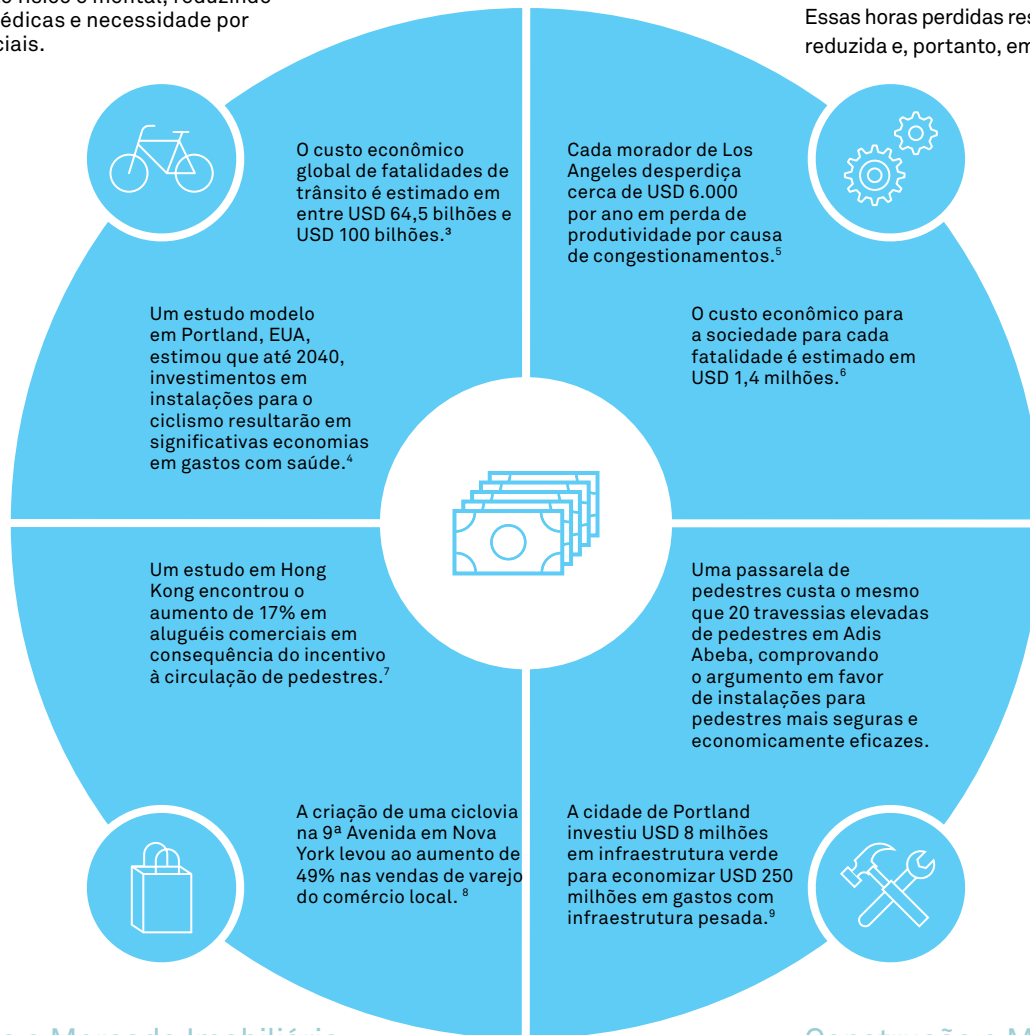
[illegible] físico e mental, reduzindo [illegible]édicas e necessidade por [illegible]ciais.

Essas horas perdidas res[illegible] reduzida e, portanto, em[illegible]

O custo econômico global de fatalidades de trânsito é estimado em entre USD 64,5 bilhões e USD 100 bilhões.³

Cada morador de Los Angeles desperdiça cerca de USD 6.000 por ano em perda de produtividade por causa de congestionamentos.⁵

Um estudo modelo em Portland, EUA, estimou que até 2040, investimentos em instalações para o ciclismo resultarão em significativas economias em gastos com saúde.⁴

O custo econômico para a sociedade para cada fatalidade é estimado em USD 1,4 milhões.⁶

Um estudo em Hong Kong encontrou o aumento de 17% em aluguéis comerciais em consequência do incentivo à circulação de pedestres.⁷

Uma passarela de pedestres custa o mesmo que 20 travessias elevadas de pedestres em Adis Abeba, comprovando o argumento em favor de instalações para pedestres mais seguras e economicamente eficazes.

A criação de uma ciclovia na 9ª Avenida em Nova York levou ao aumento de 49% nas vendas de varejo do comércio local. ⁸

A cidade de Portland investiu USD 8 milhões em infraestrutura verde para economizar USD 250 milhões em gastos com infraestrutura pesada.⁹

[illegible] e Mercado Imobiliário

Construção e M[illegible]